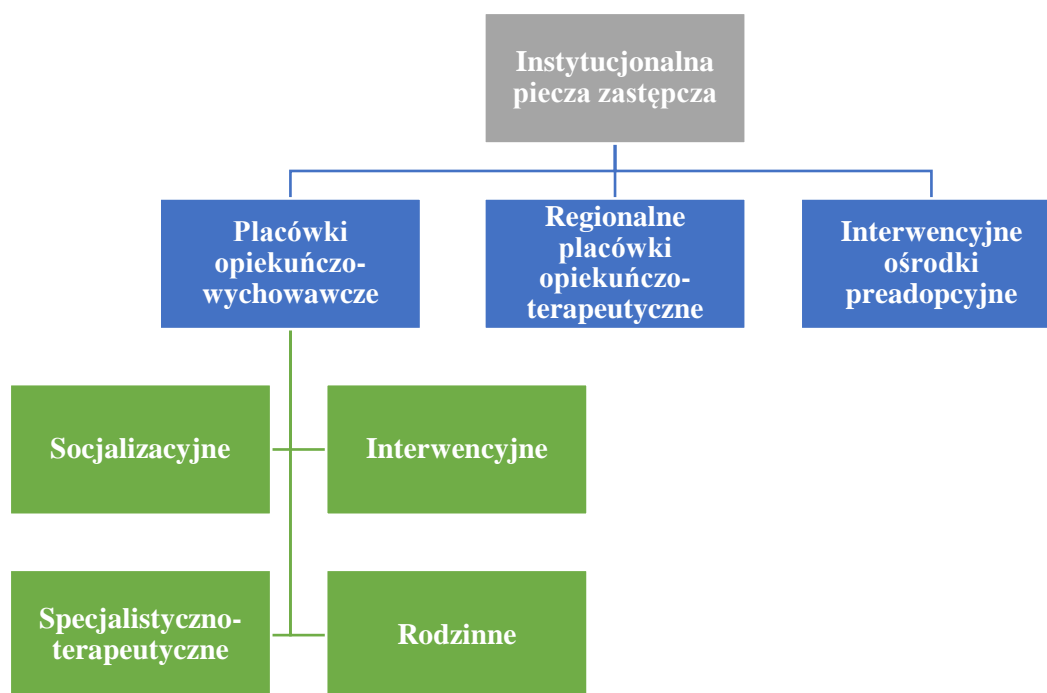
Instytucjonalna piecza zastępcza

Placówki opiekuńczo-wychowawcze

Regionalne placówki opiekuńczo-terapeutyczne

Interwencyjne ośrodki preadopcyjne

Socjalizacyjne

Interwencyjne

Specjalistyczno-terapeutyczne

Rodzinne